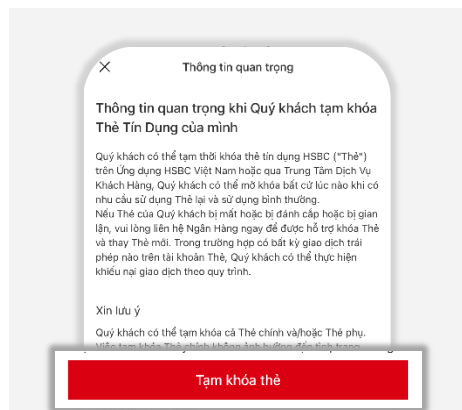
Thông tin quan trọng

Thông tin quan trọng khi Quý khách tạm khóa Thẻ Tín Dụng của mình

Quý khách có thể tạm thời khóa thẻ tín dụng HSBC ("Thẻ") trên Ứng dụng HSBC Việt Nam hoặc qua Trung Tâm Dịch Vụ Khách Hàng, Quý khách có thể mở khóa bất cứ lúc nào khi có nhu cầu sử dụng Thẻ lại và sử dụng bình thường.
Nếu Thẻ của Quý khách bị mất hoặc bị đánh cắp hoặc bị gian lận, vui lòng liên hệ Ngân Hàng ngay để được hỗ trợ khóa Thẻ và thay Thẻ mới. Trong trường hợp có bất kỳ giao dịch trái phép nào trên tài khoản Thẻ, Quý khách có thể thực hiện khiếu nại giao dịch theo quy trình.

Xin lưu ý

Quý khách có thể tạm khóa cả Thẻ chính và/hoặc Thẻ phụ. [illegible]

Tạm khóa thẻ